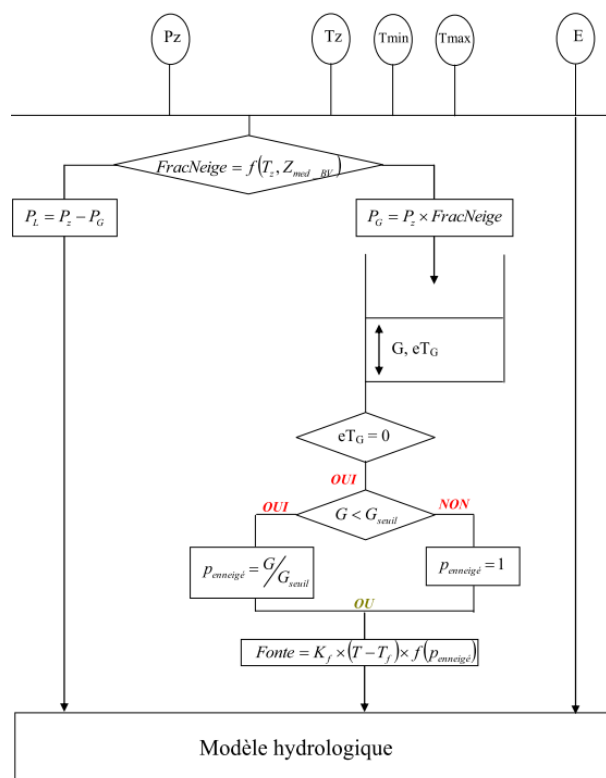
Pz

Tz

Tmin

Tmax

E

$FracNeige = f(T_z, Z_{med\_BV})$

$P_L = P_z - P_G$

$P_G = P_z \times FracNeige$

G, eT$_G$

eT$_G$ = 0

OUI

OUI

$G < G_{seuil}$

NON

$p_{enneig\acute{e}} = G / G_{seuil}$

$p_{enneig\acute{e}} = 1$

OU

$Fonte = K_f \times (T - T_f) \times f(p_{enneig\acute{e}})$

Modèle hydrologique